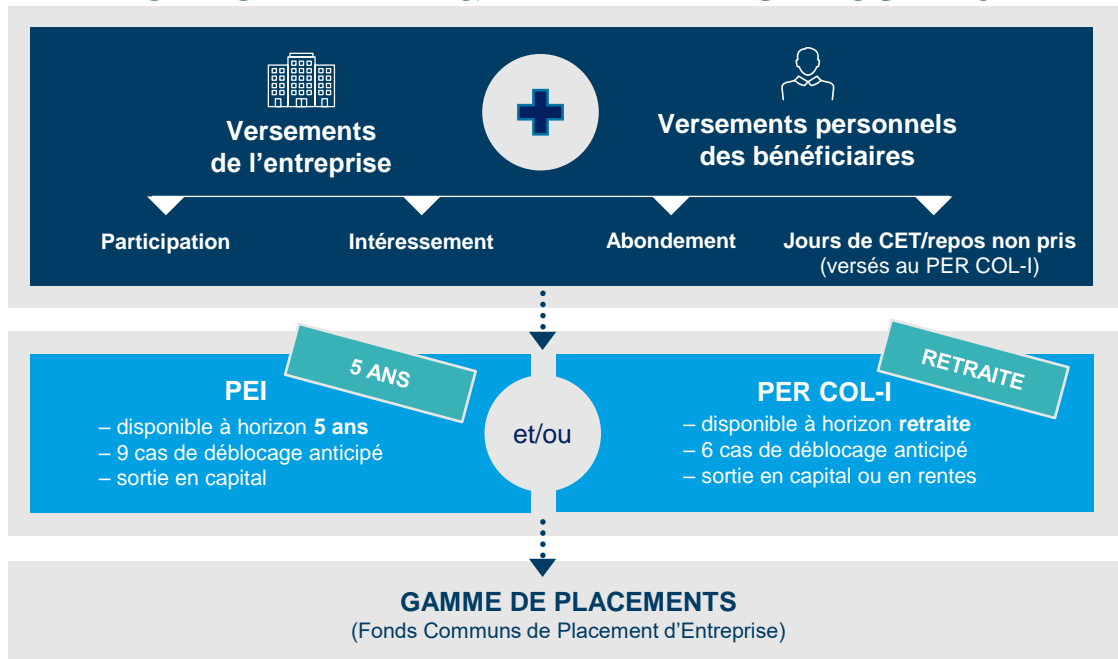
Versements de l'entreprise

Versements personnels des bénéficiaires

Participation

Intéressement

Abondement

Jours de CET/repos non pris (versés au PER COL-I)

5 ANS

PEI
– disponible à horizon 5 ans
– 9 cas de déblocage anticipé
– sortie en capital

et/ou

RETRAITE

PER COL-I
– disponible à horizon retraite
– 6 cas de déblocage anticipé
– sortie en capital ou en rentes

GAMME DE PLACEMENTS
(Fonds Communs de Placement d'Entreprise)